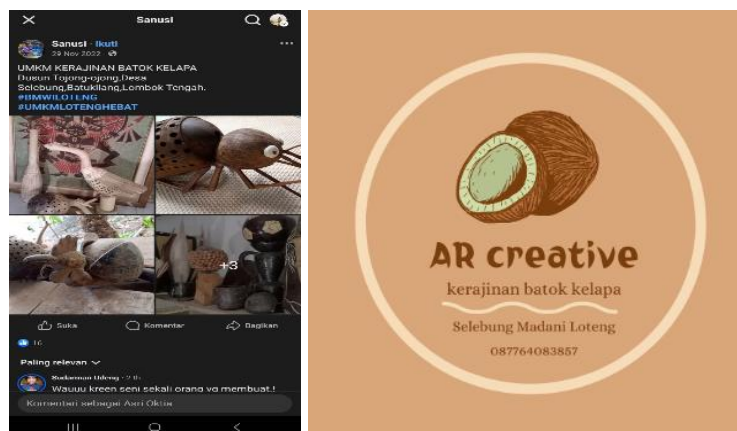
Sanusi

Sanusi · Ikuti
29 Nov 2022 ·

UMKM KERAJINAN BATOK KELAPA
Dusun Tojong-ojong,Desa Selebung,Batukliang,Lombok Tengah.
#UMWILOTENG
#UMKMLOTENGHEBAT

+3

Suka
Komentar
Bagikan

16

Paling relevan

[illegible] · 2 th
Wauuu kreen seni sekali orang yg membuat.!

Komentari sebagai Asri Oktia

AR creative
kerajinan batok kelapa
Selebung Madani Loteng
087764083857